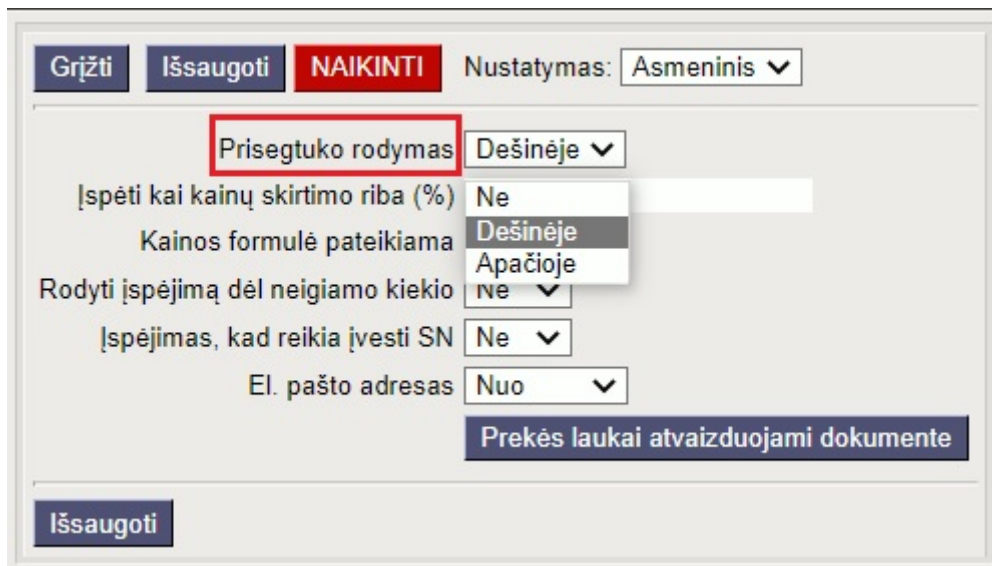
Grįžti Išsaugoti NAIKINTI Nustatymas: Asmeninis

Prisegtuko rodymas Dešinėje

Įspėti kai kainų skirtimo riba (%) Ne

Kainos formulė pateikiama Dešinėje

Apačioje

Rodyti įspėjimą dėl neigiamo kiekio Ne

Įspėjimas, kad reikia įvesti SN Ne

El. pašto adresas Nuo

Prekės laukai atvaizduojami dokumente

Išsaugoti